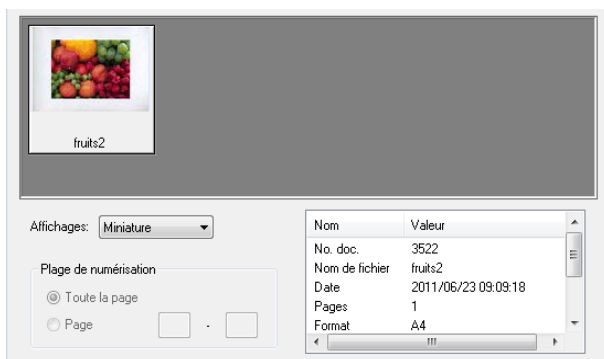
fruits2

Affichages: Miniature

Plage de numérisation

Toute la page

Page -

| Nom | Valeur |
|---|---|
| No. doc. | 3522 |
| Nom de fichier | fruits2 |
| Date | 2011/06/23 09:09:18 |
| Pages | 1 |
| Format | A4 |